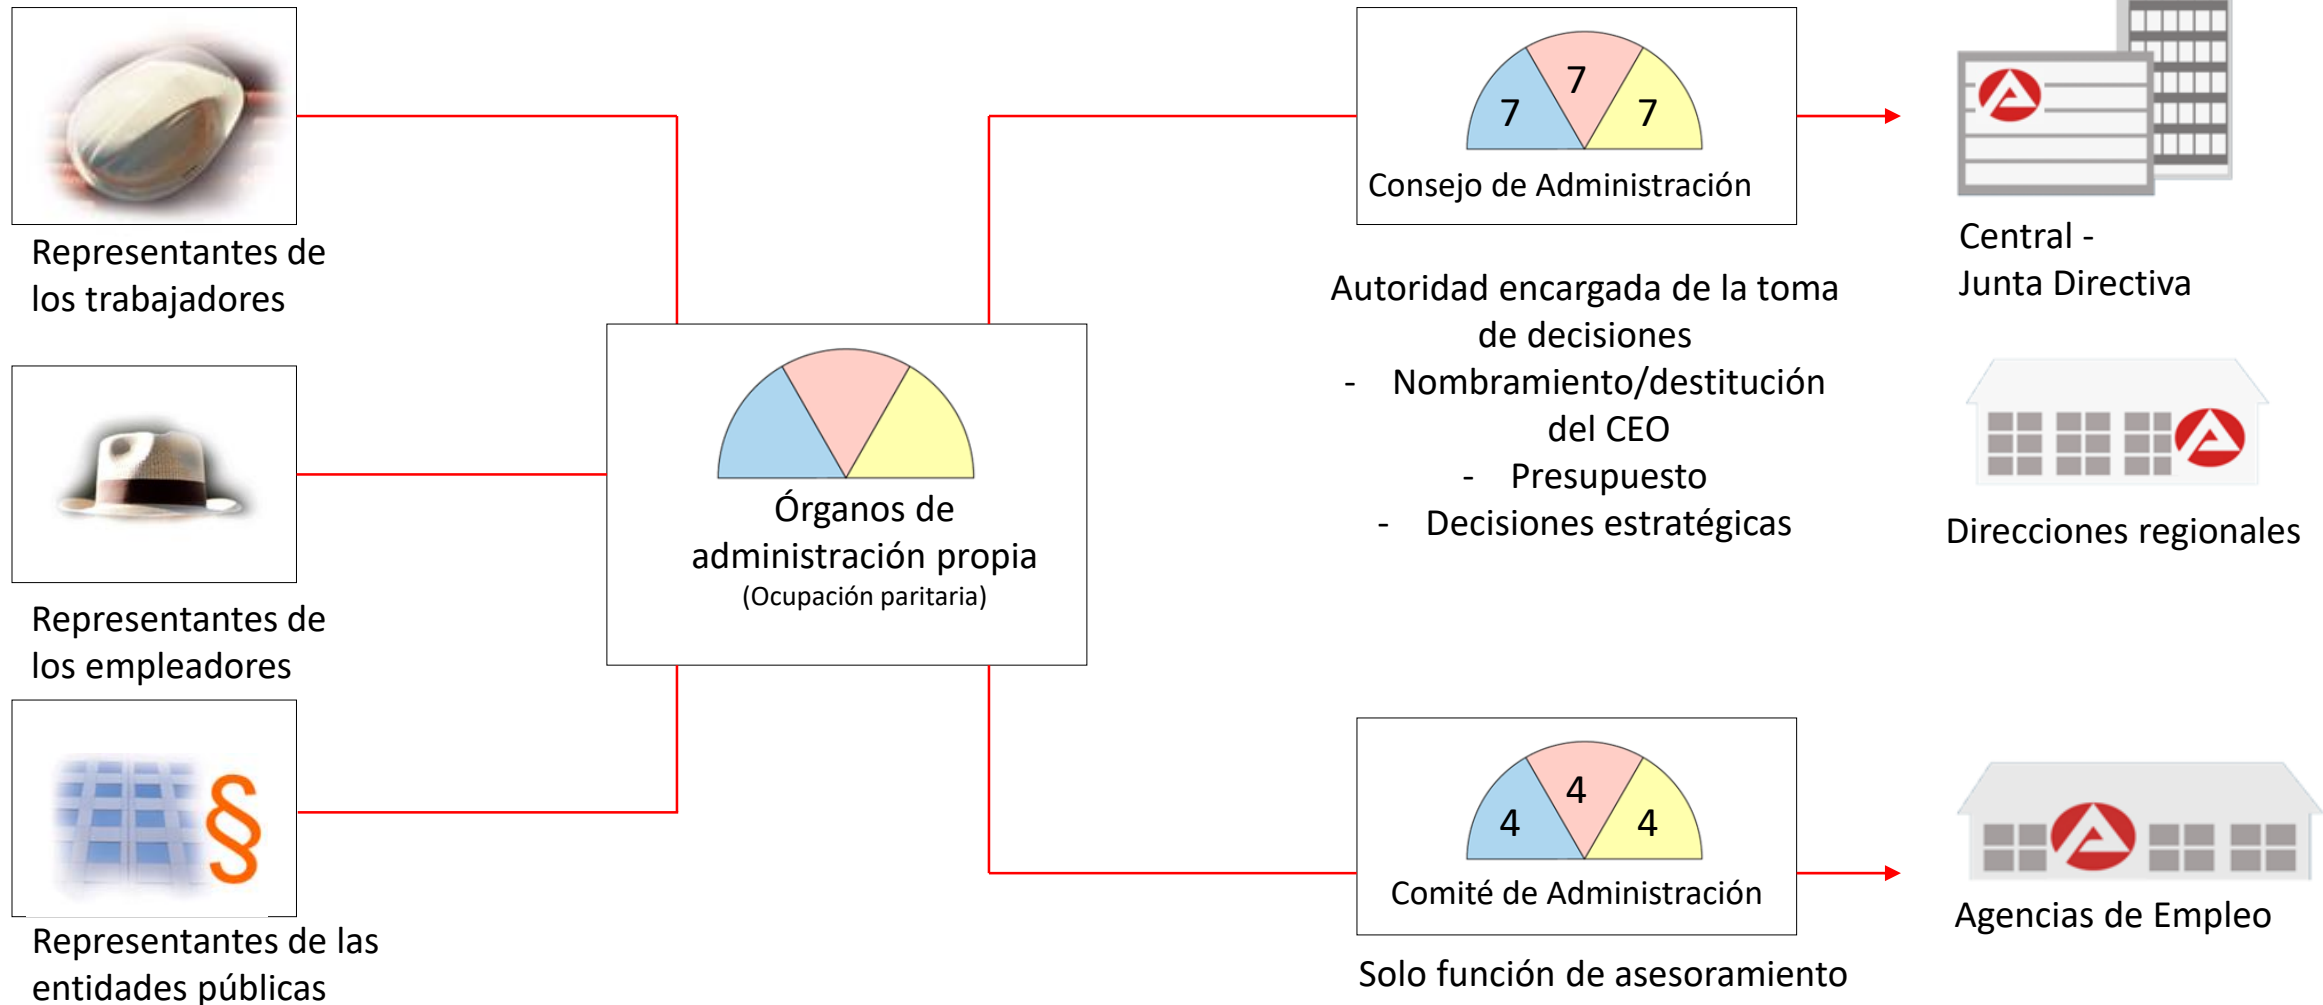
Representantes de los trabajadores

Representantes de los empleadores

Representantes de las entidades públicas

Órganos de administración propia
(Ocupación paritaria)

7 7 7
Consejo de Administración

Autoridad encargada de la toma de decisiones
- Nombramiento/destitución del CEO
- Presupuesto
- Decisiones estratégicas

Central - Junta Directiva

Direcciones regionales

4 4 4
Comité de Administración

Solo función de asesoramiento

Agencias de Empleo